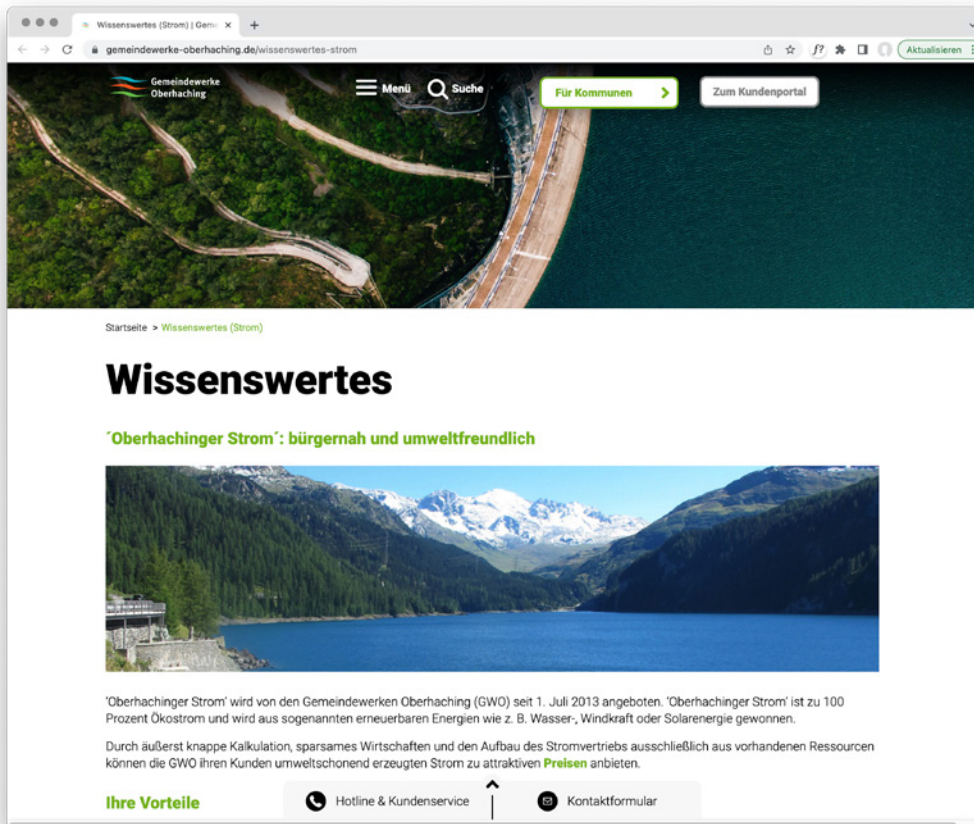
Wissenswertes (Strom) | Geme ×

gemeindewerke-oberhaching.de/wissenswertes-strom

Aktualisieren

Gemeindewerke Oberhaching

Menü

Suche

Für Kommunen

Zum Kundenportal

Startseite > Wissenswertes (Strom)

Wissenswertes

´Oberhachinger Strom´: bürgernah und umweltfreundlich

'Oberhachinger Strom' wird von den Gemeindewerken Oberhaching (GWO) seit 1. Juli 2013 angeboten. 'Oberhachinger Strom' ist zu 100 Prozent Ökostrom und wird aus sogenannten erneuerbaren Energien wie z. B. Wasser-, Windkraft oder Solarenergie gewonnen.

Durch äußerst knappe Kalkulation, sparsames Wirtschaften und den Aufbau des Stromvertriebs ausschließlich aus vorhandenen Ressourcen können die GWO ihren Kunden umweltschonend erzeugten Strom zu attraktiven Preisen anbieten.

Ihre Vorteile

Hotline & Kundenservice

Kontaktformular